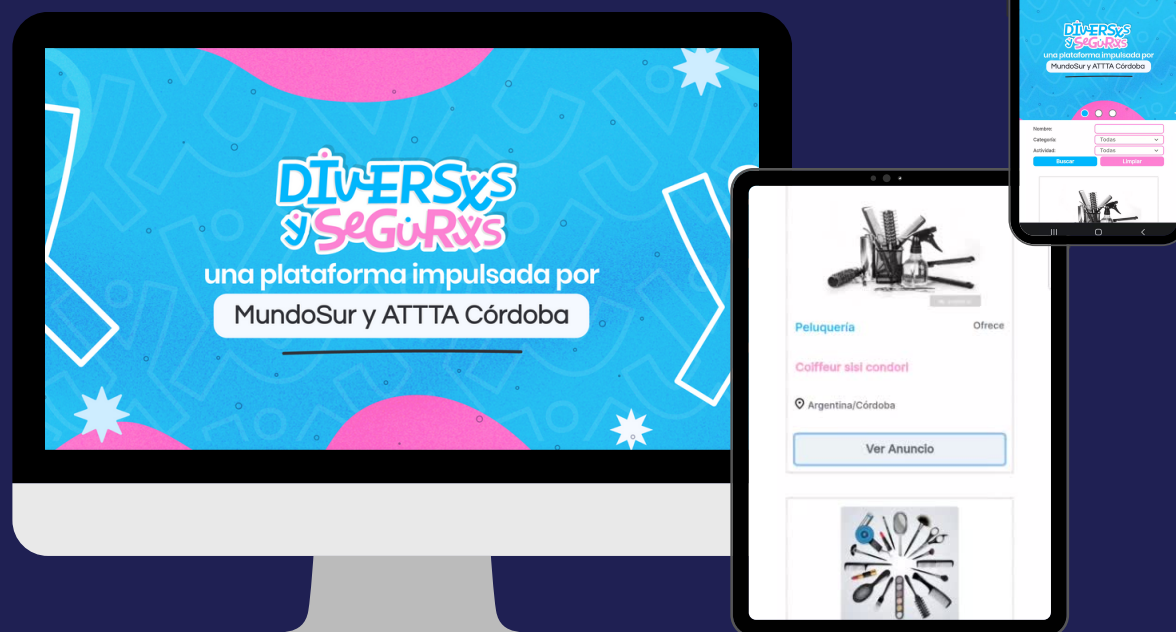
DIVERSXS Y SEGURXS
una plataforma impulsada por
MundoSur y ATTTA Córdoba

Peluquería
Ofrece
Coiffeur sisi condori
Argentina/Córdoba
Ver Anuncio

DIVERSXS Y SEGURXS
una plataforma impulsada por
MundoSur y ATTTA Córdoba
Nombre:
Categoría: Todas
Actividad: Todas
Buscar
Limpiar